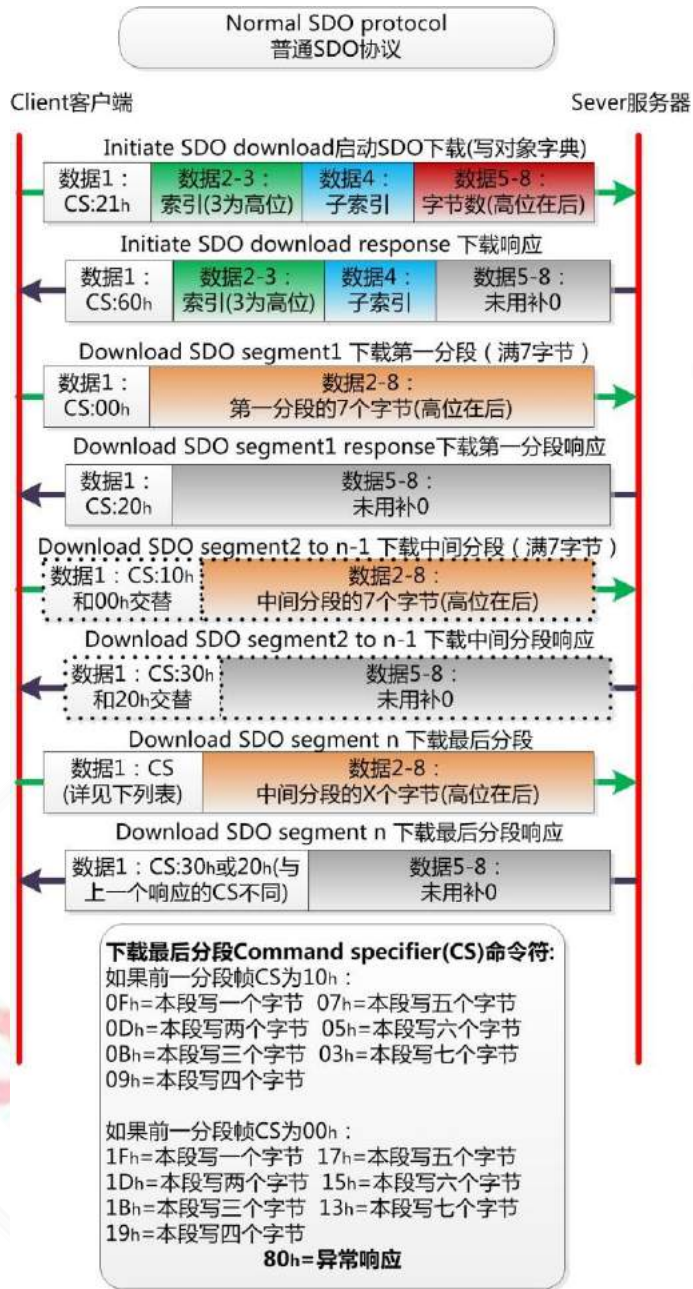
Normal SDO protocol
普通SDO协议

Client客户端

Sever服务器

Initiate SDO download启动SDO下载(写对象字典)

| 数据1：CS:21h | 数据2-3：索引(3为高位) | 数据4：子索引 | 数据5-8：字节数(高位在后) |
|---|---|---|---|

Initiate SDO download response 下载响应

| 数据1：CS:60h | 数据2-3：索引(3为高位) | 数据4：子索引 | 数据5-8：未用补0 |
|---|---|---|---|

Download SDO segment1 下载第一分段（满7字节）

| 数据1：CS:00h | 数据2-8：第一分段的7个字节(高位在后) |
|---|---|

Download SDO segment1 response下载第一分段响应

| 数据1：CS:20h | 数据5-8：未用补0 |
|---|---|

Download SDO segment2 to n-1 下载中间分段（满7字节）

| 数据1：CS:10h和00h交替 | 数据2-8：中间分段的7个字节(高位在后) |
|---|---|

Download SDO segment2 to n-1 下载中间分段响应

| 数据1：CS:30h和20h交替 | 数据5-8：未用补0 |
|---|---|

Download SDO segment n 下载最后分段

| 数据1：CS(详见下列表) | 数据2-8：中间分段的X个字节(高位在后) |
|---|---|

Download SDO segment n 下载最后分段响应

| 数据1：CS:30h或20h(与上一个响应的CS不同) | 数据5-8：未用补0 |
|---|---|

下载最后分段Command specifier(CS)命令符:
如果前一分段帧CS为10h：
0Fh=本段写一个字节 07h=本段写五个字节
0Dh=本段写两个字节 05h=本段写六个字节
0Bh=本段写三个字节 03h=本段写七个字节
09h=本段写四个字节

如果前一分段帧CS为00h：
1Fh=本段写一个字节 17h=本段写五个字节
1Dh=本段写两个字节 15h=本段写六个字节
1Bh=本段写三个字节 13h=本段写七个字节
19h=本段写四个字节
80h=异常响应